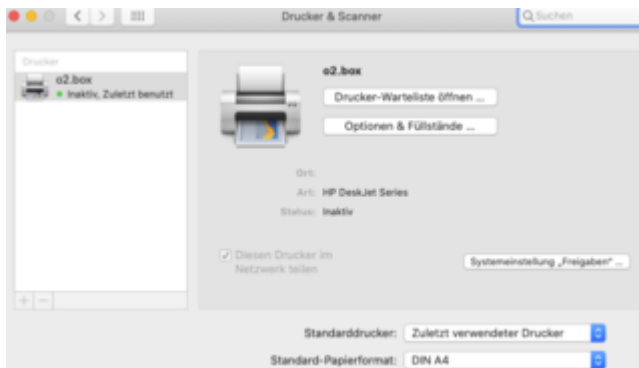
Drucker & Scanner

Suchen

Drucker

o2.box
Inaktiv, Zuletzt benutzt

o2.box

Drucker-Warteliste öffnen ...

Optionen & Füllstände ...

Ort:

Art: HP DeskJet Series

Status: Inaktiv

Diesen Drucker im Netzwerk teilen

Systemeinstellung „Freigaben" ...

+ −

Standarddrucker: Zuletzt verwendeter Drucker

Standard-Papierformat: DIN A4